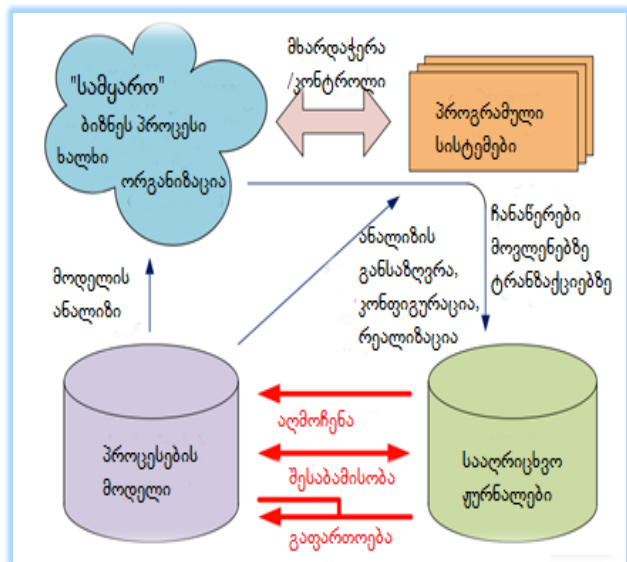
"სამყარო"
ბიზნეს პროცესი
ხალხი
ორგანიზაცია

მხარდაჭერა
/კონტროლი

პროგრამული
სისტემები

ჩანაწერები
მოვლენებზე
ტრანზაქციებზე

ანალიზის
განსაზღვრა,
კონფიგურაცია,
რეალიზაცია

მოდელის
ანალიზი

პროცესების
მოდელი

აღმოჩენა

შესაბამისობა

გაფართოება

საარიცხვო
ჟურნალები